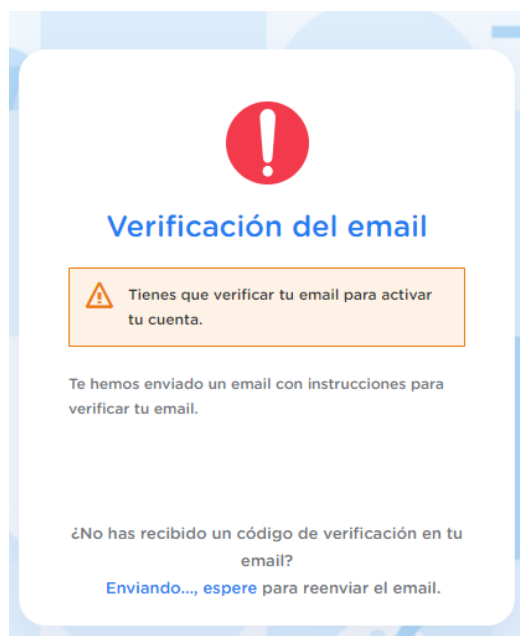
Verificación del email

Tienes que verificar tu email para activar tu cuenta.

Te hemos enviado un email con instrucciones para verificar tu email.

¿No has recibido un código de verificación en tu email?
Enviando..., espere para reenviar el email.